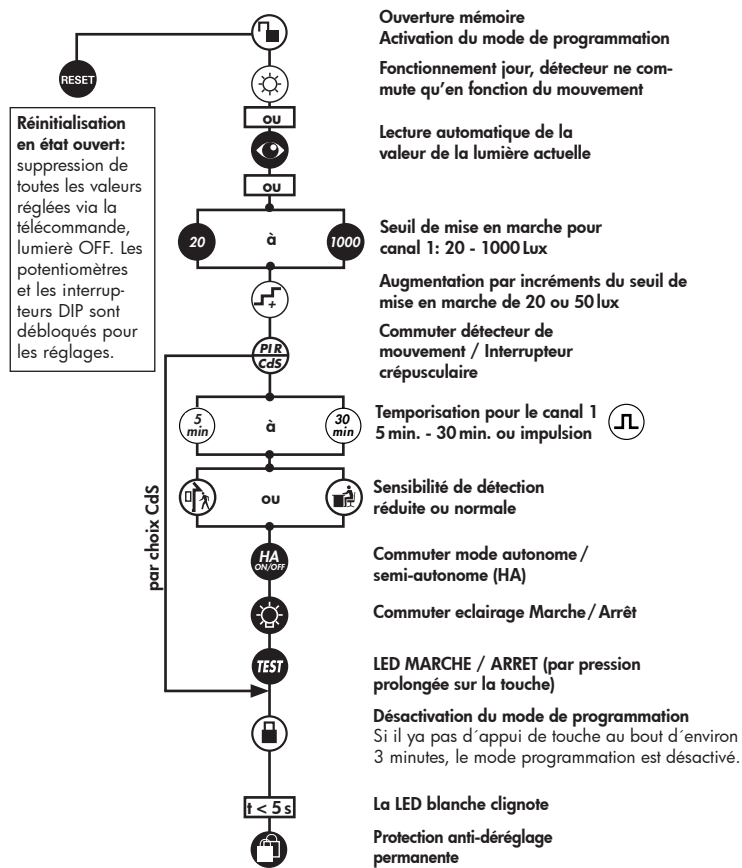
RESET

Réinitialisation en état ouvert: suppression de toutes les valeurs réglées via la télécommande, lumierè OFF. Les potentiomètres et les interrupteurs DIP sont débloqués pour les réglages.

Ouverture mémoire
Activation du mode de programmation

Fonctionnement jour, détecteur ne commute qu'en fonction du mouvement

ou

Lecture automatique de la valeur de la lumière actuelle

ou

20 à 1000

Seuil de mise en marche pour canal 1: 20 - 1000 Lux

Augmentation par incréments du seuil de mise en marche de 20 ou 50 lux

PIR CdS

Commuter détecteur de mouvement / Interrupteur crépusculaire

5 min à 30 min

Temporisation pour le canal 1 5 min. - 30 min. ou impulsion

ou

Sensibilité de détection réduite ou normale

par choix CdS

HA ON/OFF

Commuter mode autonome / semi-autonome (HA)

Commuter eclairage Marche / Arrêt

TEST

LED MARCHE / ARRET (par pression prolongée sur la touche)

Désactivation du mode de programmation
Si il ya pas d´appui de touche au bout d´environ 3 minutes, le mode programmation est désactivé.

t < 5 s

La LED blanche clignote

Protection anti-déréglage permanente